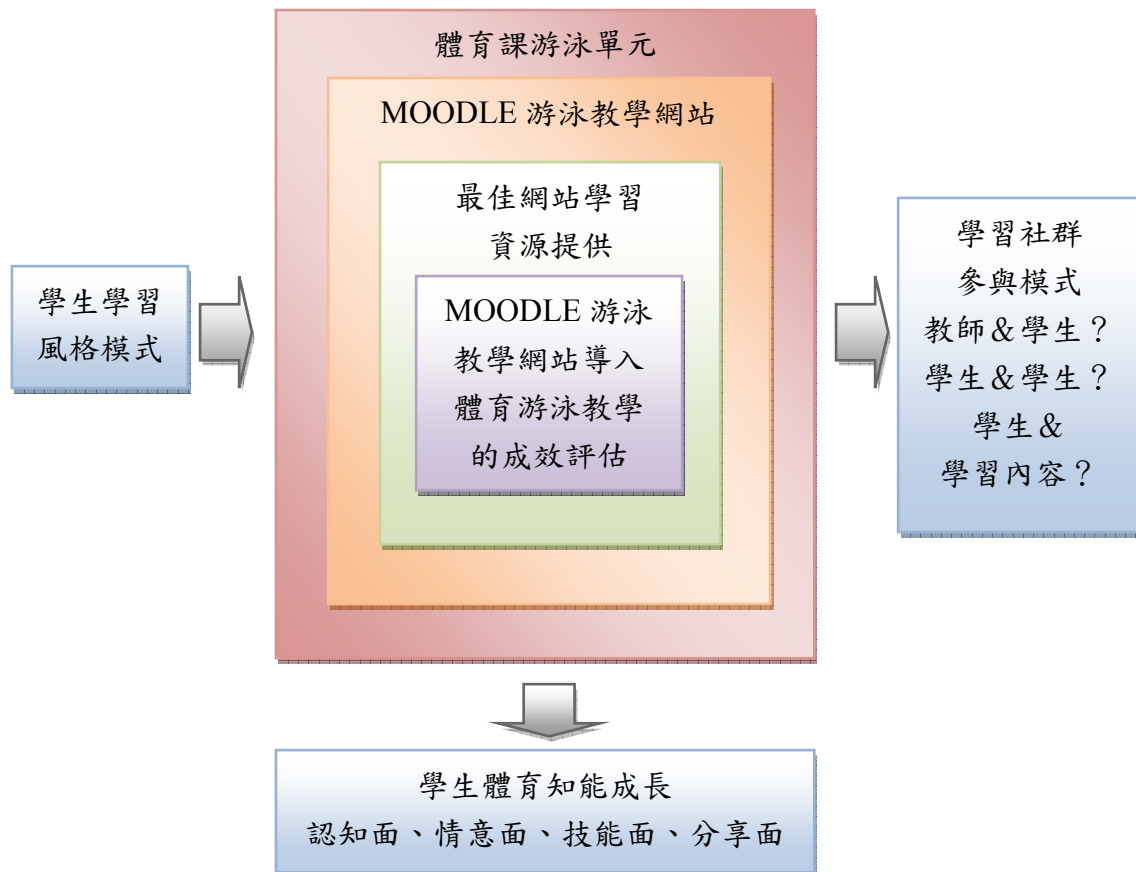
學生學習
風格模式

體育課游泳單元

MOODLE 游泳教學網站

最佳網站學習
資源提供

MOODLE 游泳
教學網站導入
體育游泳教學
的成效評估

學習社群
參與模式
教師&學生？
學生&學生？
學生&
學習內容？

學生體育知能成長
認知面、情意面、技能面、分享面